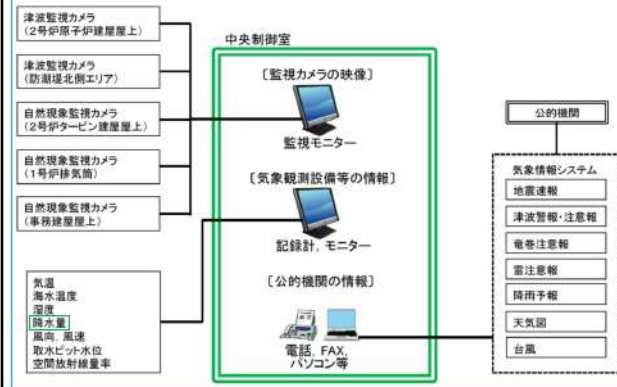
津波監視カメラ
(2号炉原子炉建屋屋上)

津波監視カメラ
(防潮堤北側エリア)

自然現象監視カメラ
(2号炉タービン建屋屋上)

自然現象監視カメラ
(1号炉排気筒)

自然現象監視カメラ
(事務建屋屋上)

中央制御室

〔監視カメラの映像〕

監視モニター

〔気象観測設備等の情報〕

記録計，モニター

〔公的機関の情報〕

電話，FAX，
パソコン等

気温
海水温度
湿度
降水量
風向，風速
取水ピット水位
空間放射線量率

公的機関

気象情報システム

地震速報

津波警報・注意報

竜巻注意報

雷注意報

降雨予報

天気図

台風